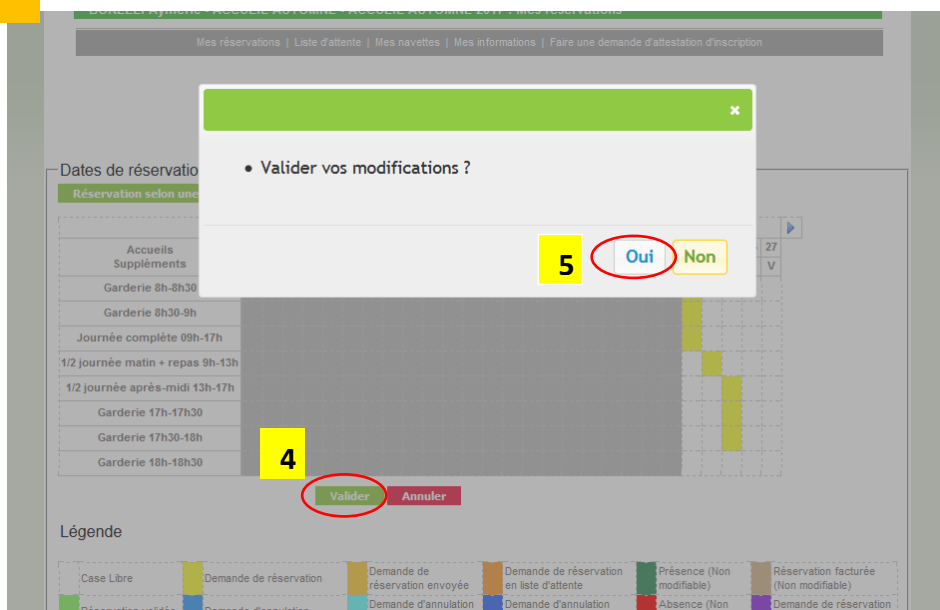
Mes réservations | Liste d'attente | Mes navettes | Mes informations | Faire une demande d'attestation d'inscription

×

• Valider vos modifications ?

5

Oui

Non

Dates de réservatio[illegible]

Réservation selon une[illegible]

| Accueils Suppléments |
|---|
| Garderie 8h-8h30 |
| Garderie 8h30-9h |
| Journée complète 09h-17h |
| 1/2 journée matin + repas 9h-13h |
| 1/2 journée après-midi 13h-17h |
| Garderie 17h-17h30 |
| Garderie 17h30-18h |
| Garderie 18h-18h30 |

27
V

4

Valider

Annuler

Légende

| Case Libre | Demande de réservation | Demande de réservation envoyée | Demande de réservation en liste d'attente | Présence (Non modifiable) | Réservation facturée (Non modifiable) |
|---|---|---|---|---|---|
| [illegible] | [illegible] | Demande d'annulation | Demande d'annulation | Absence (Non | Demande de réservation |